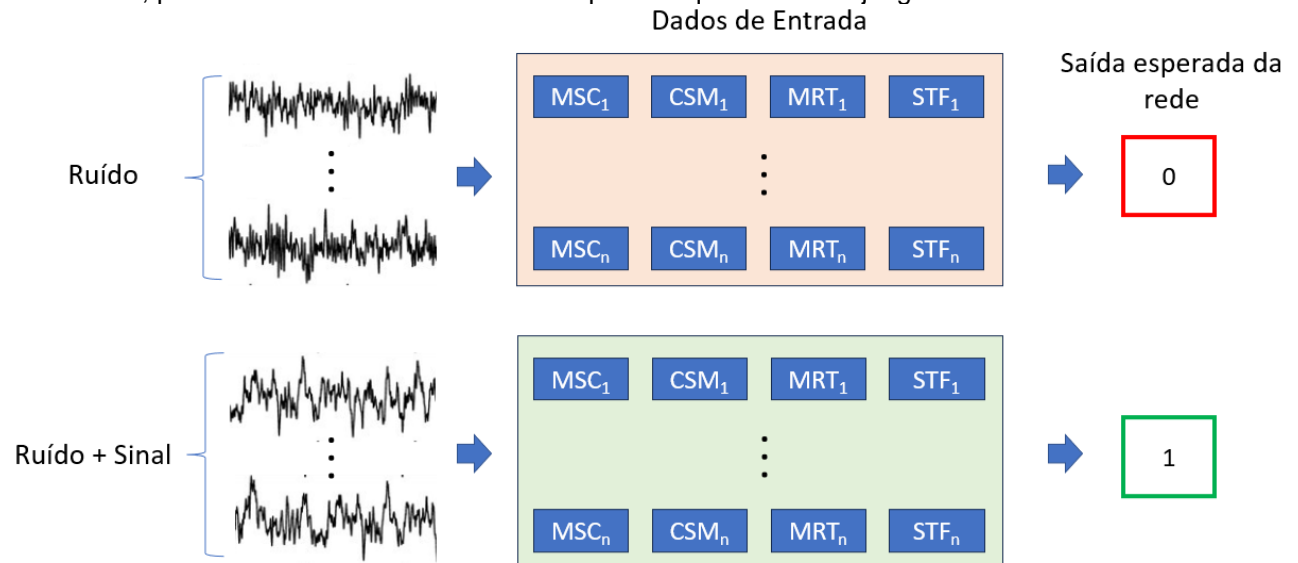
Dados de Entrada

Saída esperada da rede

Ruído

$MSC_1$ $CSM_1$ $MRT_1$ $STF_1$

$MSC_n$ $CSM_n$ $MRT_n$ $STF_n$

0

Ruído + Sinal

$MSC_1$ $CSM_1$ $MRT_1$ $STF_1$

$MSC_n$ $CSM_n$ $MRT_n$ $STF_n$

1